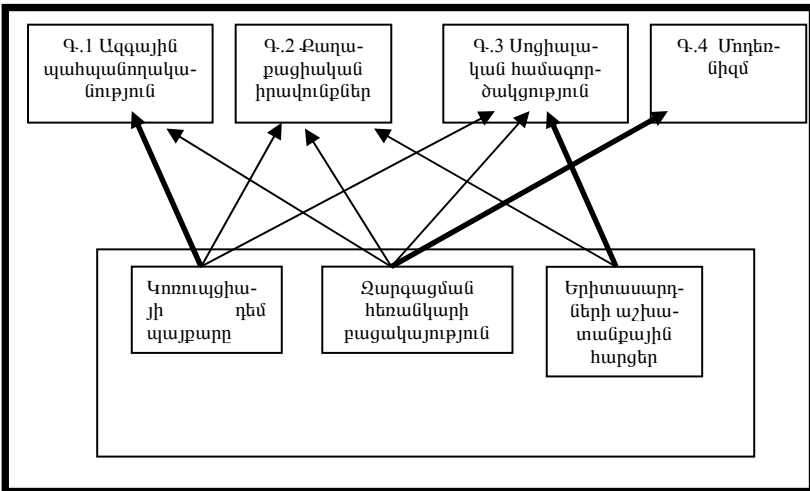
Գ.1 Ազգային պահպանողականություն

Գ.2 Քաղաքացիական իրավունքներ

Գ.3 Սոցիալական համագործակցություն

Գ.4 Մոդեռնիզմ

Կոռուպցիայի դեմ պայքարը

Զարգացման հեռանկարի բացակայություն

Երիտասարդների աշխատանքային հարցեր